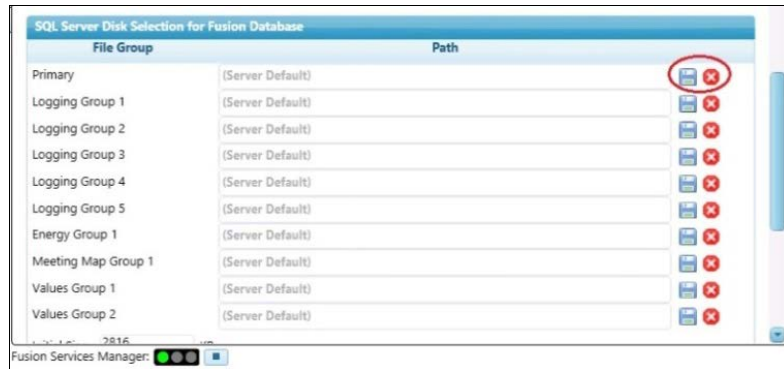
SQL Server Disk Selection for Fusion Database

| File Group | Path |
|---|---|
| Primary | (Server Default) |
| Logging Group 1 | (Server Default) |
| Logging Group 2 | (Server Default) |
| Logging Group 3 | (Server Default) |
| Logging Group 4 | (Server Default) |
| Logging Group 5 | (Server Default) |
| Energy Group 1 | (Server Default) |
| Meeting Map Group 1 | (Server Default) |
| Values Group 1 | (Server Default) |
| Values Group 2 | (Server Default) |

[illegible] 2816 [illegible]

Fusion Services Manager: